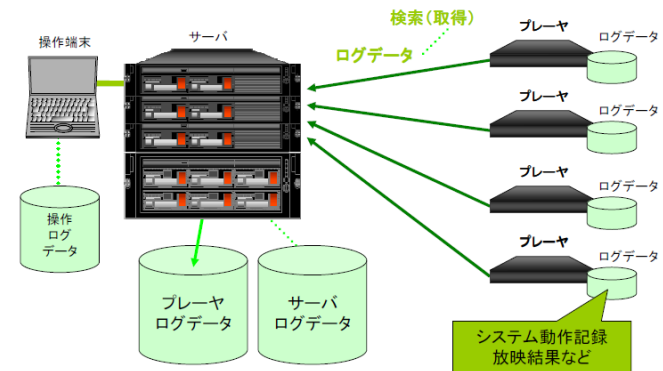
操作端末

サーバ

検索(取得)

ログデータ

プレーヤ

ログデータ

プレーヤ

ログデータ

プレーヤ

ログデータ

プレーヤ

ログデータ

操作
ログ
データ

プレーヤ
ログデータ

サーバ
ログデータ

システム動作記録
放映結果など